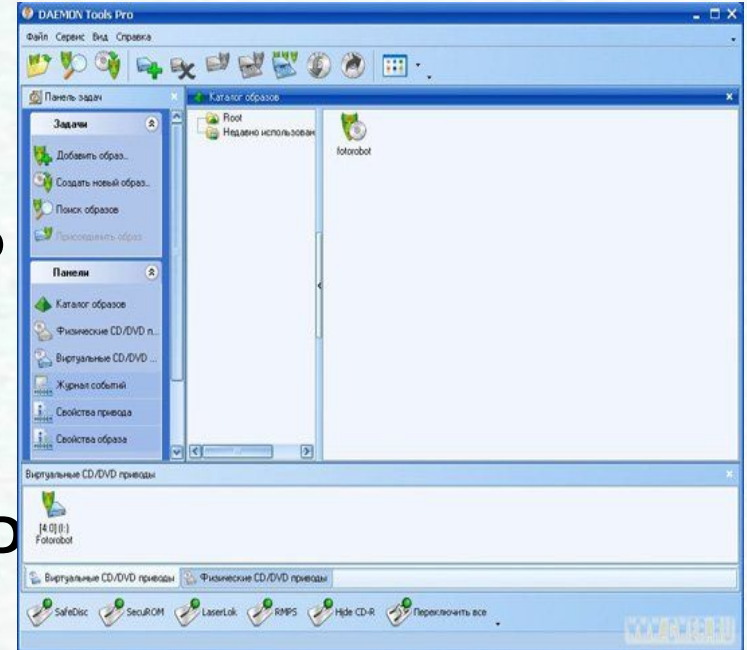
DAEMON Tools Pro

Файл Сервис Вид Справка

Панель задач

Каталог образов

Задачи

Добавить образ...

Создать новый образ...

Поиск образов

Присоединить образ

Панели

Каталог образов

Физические CD/DVD п...

Виртуальные CD/DVD ...

Журнал событий

Свойства привода

Свойства образа

Root

Недавно использован

fotorobot

Виртуальные CD/DVD приводы

[4:0] (I:)
Fotorobot

Виртуальные CD/DVD приводы

Физические CD/DVD приводы

SafeDisc

SecuROM

LaserLok

RMPS

Hide CD-R

Переключить все